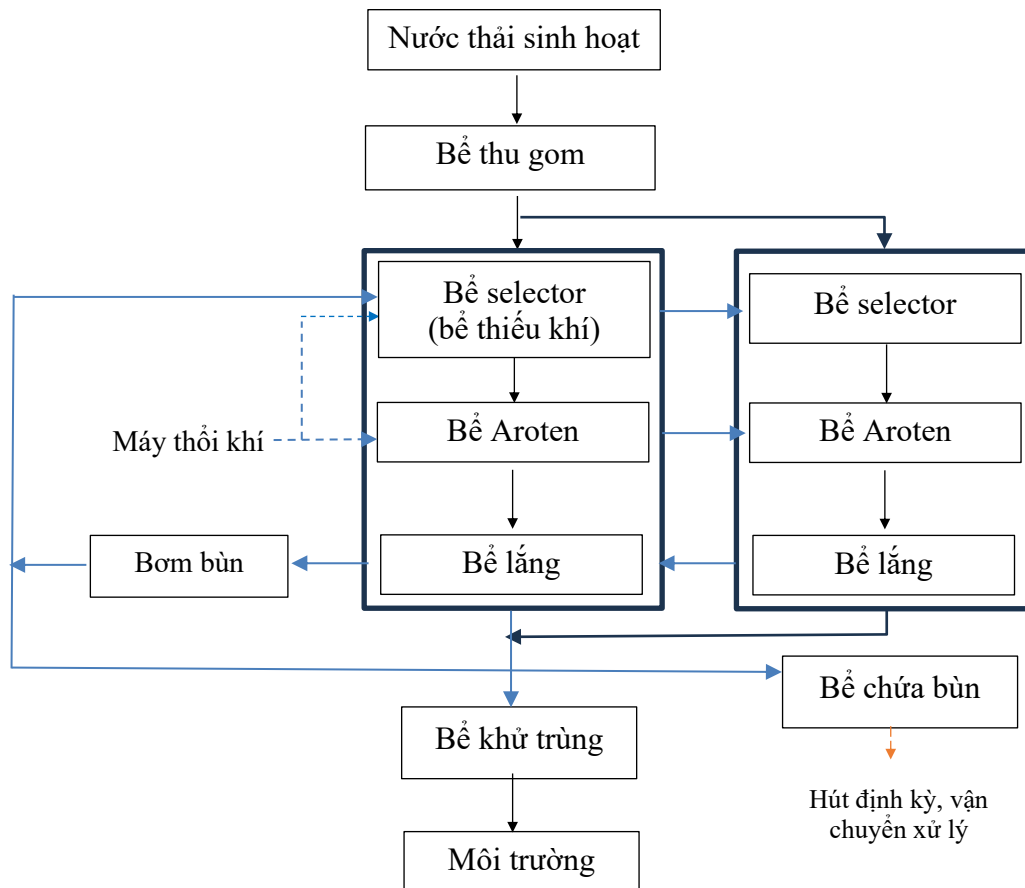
Nước thải sinh hoạt

Bể thu gom

Bể selector (bể thiếu khí)

Bể selector

Máy thổi khí

Bể Aroten

Bể Aroten

Bơm bùn

Bể lắng

Bể lắng

Bể chứa bùn

Bể khử trùng

Hút định kỳ, vận chuyển xử lý

Môi trường